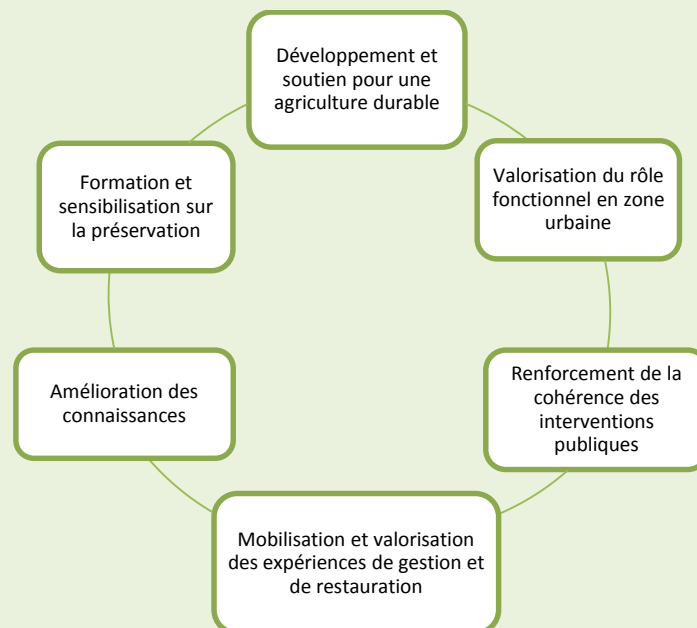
Développement et soutien pour une agriculture durable

Valorisation du rôle fonctionnel en zone urbaine

Renforcement de la cohérence des interventions publiques

Mobilisation et valorisation des expériences de gestion et de restauration

Amélioration des connaissances

Formation et sensibilisation sur la préservation